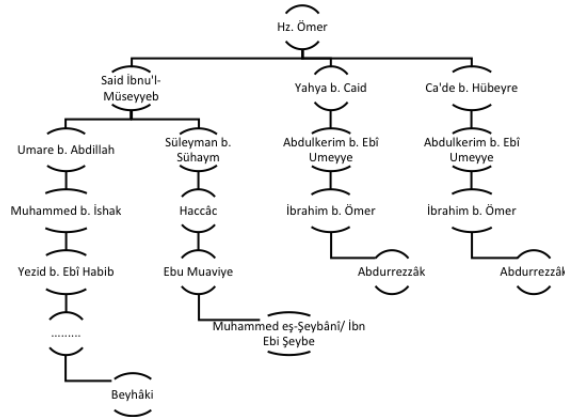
Hz. Ömer

Said İbnu'l-Müseyyeb

Yahya b. Caid

Ca'de b. Hübeyre

Umare b. Abdillah

Süleyman b. Sühaym

Abdulkerim b. Ebî Umeyye

Abdulkerim b. Ebî Umeyye

Muhammed b. İshak

Haccâc

İbrahim b. Ömer

İbrahim b. Ömer

Yezid b. Ebî Habib

Ebu Muaviye

Abdurrezzâk

Abdurrezzâk

Muhammed eş-Şeybânî/ İbn Ebi Şeybe

.........

Beyhâki